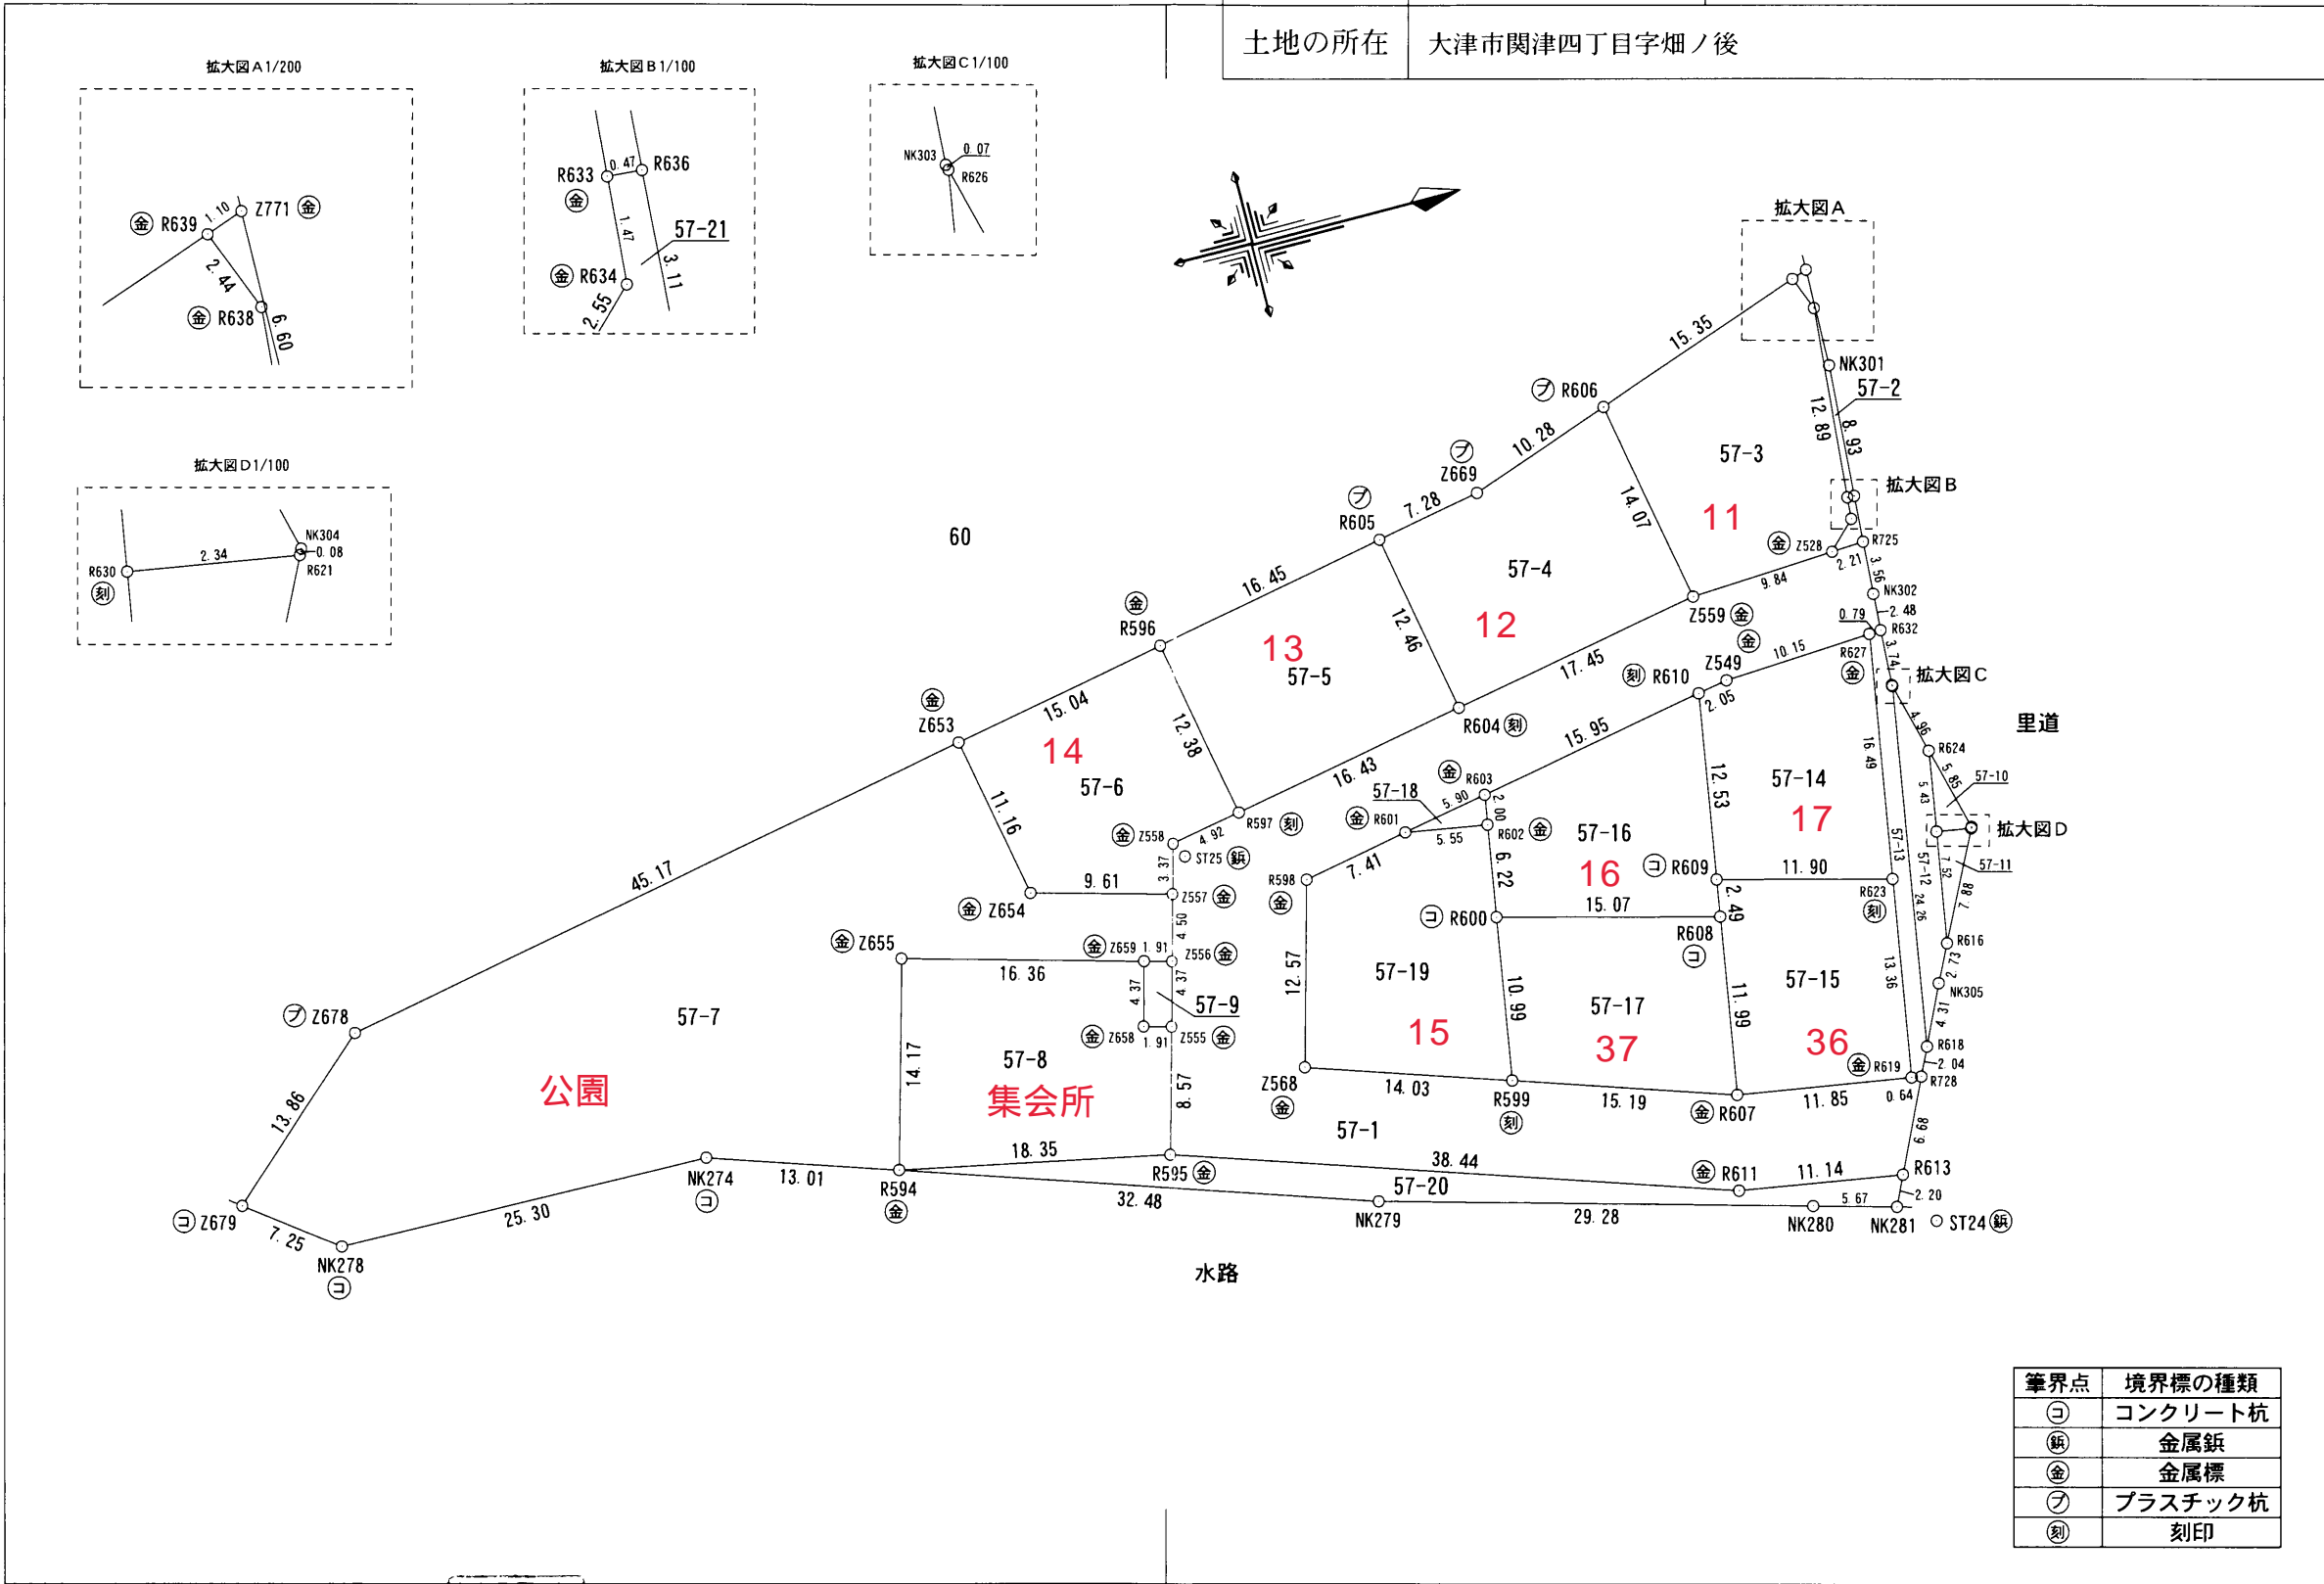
| 土地の所在 | 大津市関津四丁目字畑ノ後 |
|---|---|

拡大図A 1/200

㊎ R639 1.10 Z771 ㊎
2.44
㊎ R638 6.60

拡大図B 1/100

R633 0.47 R636
㊎
1.47
57-21
3.11
㊎ R634
2.55

拡大図C 1/100

NK303 0.07
R626

拡大図D 1/100

R630 2.34 NK304 0.08 R621
㊌

拡大図A

60

15.35
NK301
57-2
12.89
8.93
�František R606
57-3
10.28
㋫ Z669
14.07
11
拡大図B
㋫ R605 7.28
㊎ Z528 R725
2.21
3.56
57-4
9.84
NK302
16.45
2.48
0.79
R632
12.46
12
Z559 ㊎
㊎
3.74
㊎ R596
13
17.45
㊌ R610 Z549 10.15
R627
㊎
拡大図C
57-5
2.05
里道
㊎ Z653
15.04
R604 ㊌
15.95
4.96
R624
14
12.38
16.49
5.85
57-10
57-6
16.43
㊎ R603
57-14
5.43
57-18
5.90
2.00
17
拡大図D
11.16
㊎ R601
12.53
㊎ Z558 4.92 R597 ㊌
R602 ㊎
57-16
57-13
5.55
57-12
ST25 ㊋
57-11
45.17
3.37
7.41
6.22
16
㋙ R609
11.90
7.52
R598
R623
7.88
9.61
Z557 ㊎
㊎
㊌
24.26
㊎ Z654
㋙ R600
15.07
2.49
R616
4.50
R608
2.73
㊎ Z655
㊎ Z659 1.91
Z556 ㊎
㋙
12.57
10.99
13.36
NK305
16.36
4.37
57-19
57-15
4.37
57-9
57-17
11.99
㋫ Z678
57-7
4.31
㊎ Z658 1.91 Z555 ㊎
15
37
36
R618
57-8
2.04
14.17
㊎ R619
R728
公園
集会所
Z568
14.03
R599
15.19
㊎ R607
11.85
0.64
8.57
13.86
㊎
㊌
57-1
6.98
18.35
38.44
R613
NK274
13.01
R595 ㊎
㊎ R611
11.14
R594
57-20
㋙
㊎
2.20
32.48
5.67
25.30
NK279
29.28
NK280
NK281
ST24 ㊋
㋙ Z679
7.25
NK278
㋙

水路

| 筆界点 | 境界標の種類 |
|---|---|
| ㋙ | コンクリート杭 |
| ㊋ | 金属鋲 |
| ㊎ | 金属標 |
| ㋫ | プラスチック杭 |
| ㊌ | 刻印 |